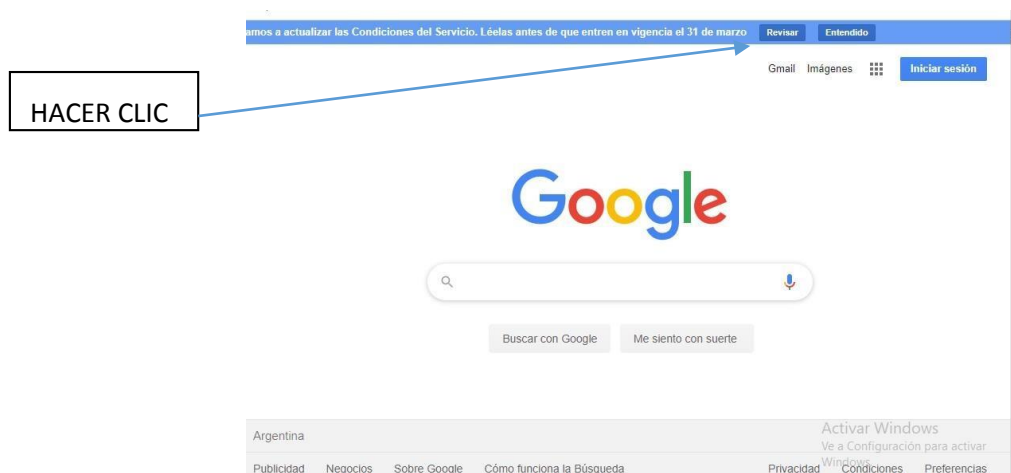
amos a actualizar las Condiciones del Servicio. Léelas antes de que entren en vigencia el 31 de marzo Revisar Entendido

HACER CLIC

Gmail Imágenes Iniciar sesión

Google

Buscar con Google Me siento con suerte

Activar Windows
Ve a Configuración para activar Windows.

Argentina

Publicidad Negocios Sobre Google Cómo funciona la Búsqueda Privacidad Condiciones Preferencias